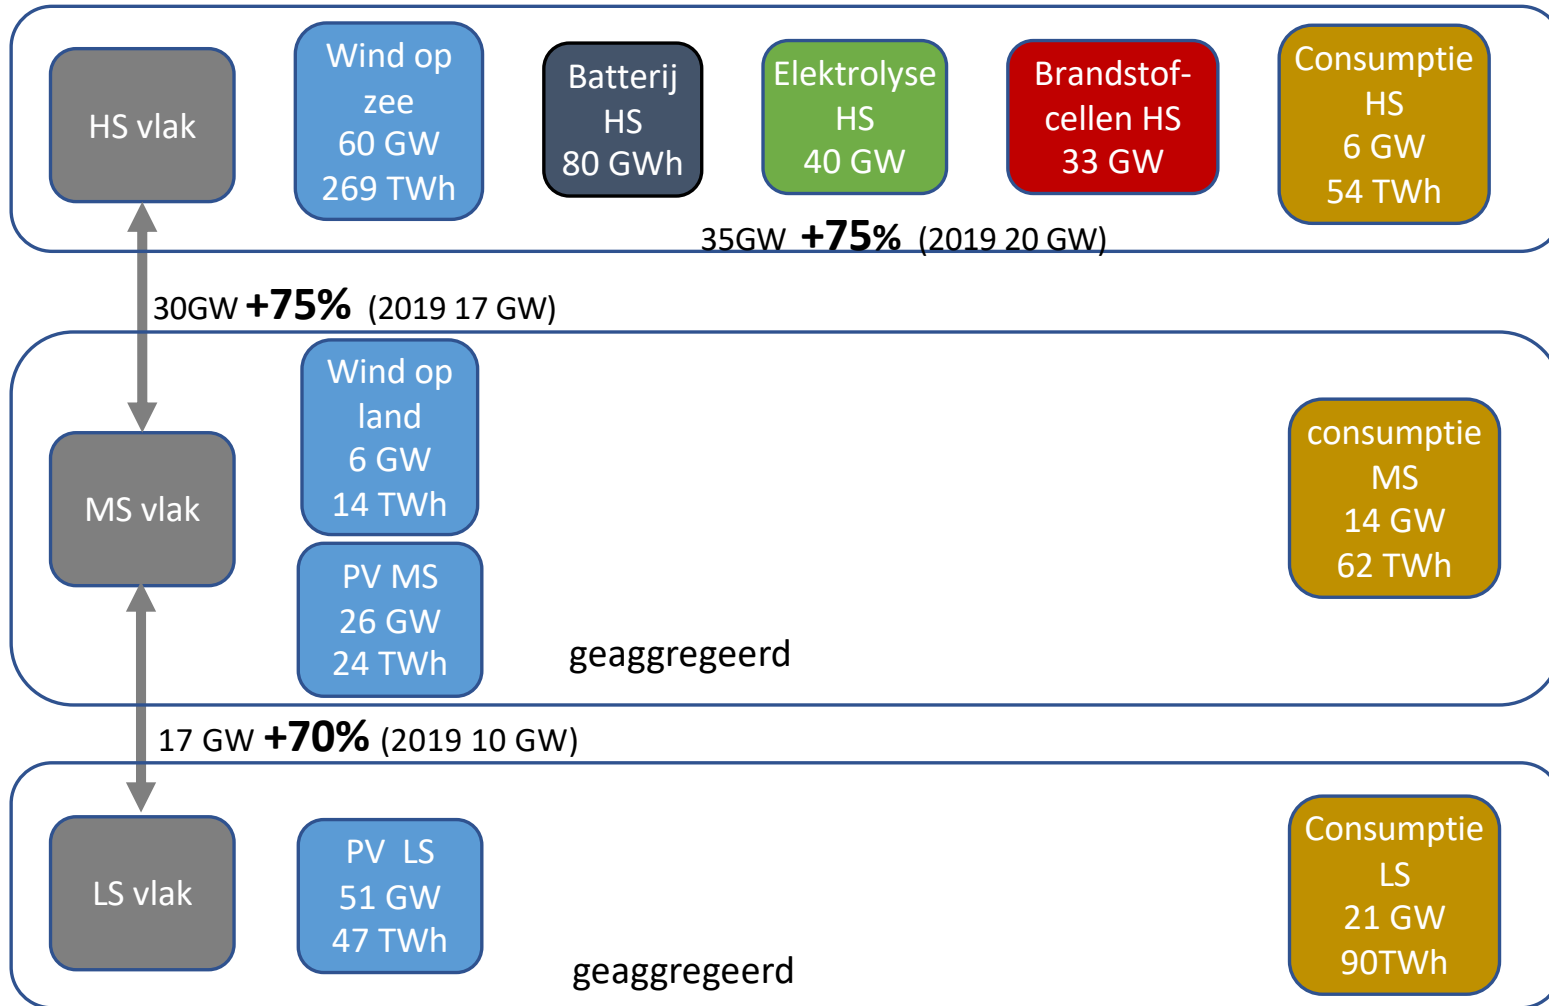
HS vlak

Wind op zee 60 GW 269 TWh

Batterij HS 80 GWh

Elektrolyse HS 40 GW

Brandstofcellen HS 33 GW

Consumptie HS 6 GW 54 TWh

35GW **+75%** (2019 20 GW)

30GW **+75%** (2019 17 GW)

MS vlak

Wind op land 6 GW 14 TWh

PV MS 26 GW 24 TWh

consumptie MS 14 GW 62 TWh

geaggregeerd

17 GW **+70%** (2019 10 GW)

LS vlak

PV LS 51 GW 47 TWh

Consumptie LS 21 GW 90TWh

geaggregeerd